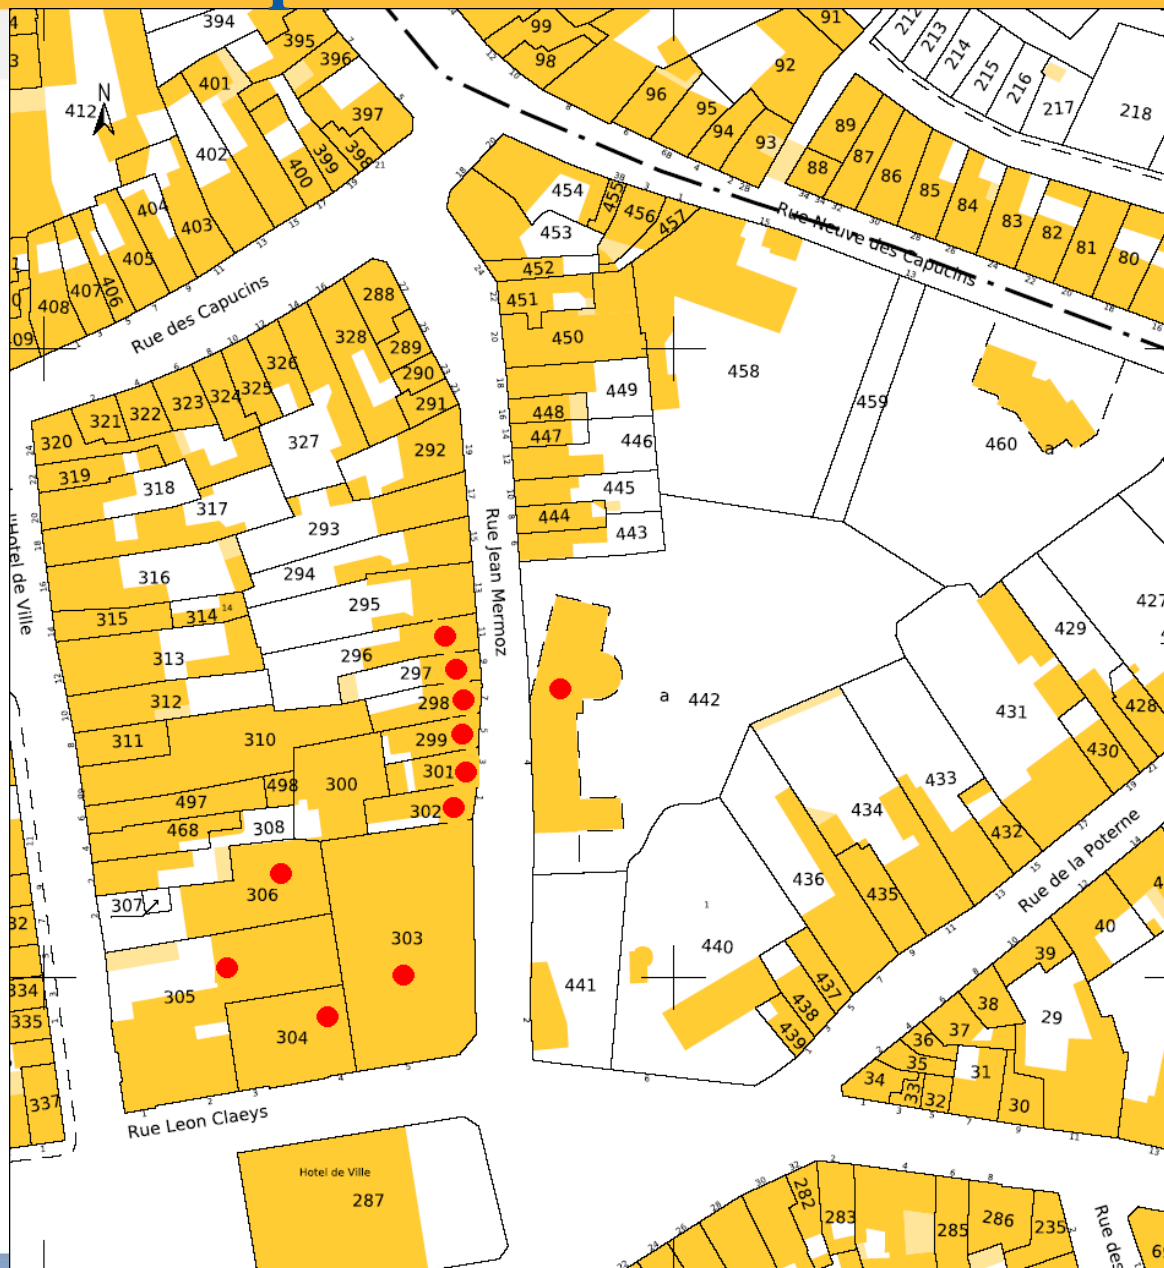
N
394
395
396
397
401
412
402
400
399
398
403
404
405
406
407
408
409
99
98
96
95
94
93
92
91
212
213
214
215
216
217
218
89
88
87
86
85
84
83
82
81
80
454
455
456
457
453
452
451
450
Rue Neuve des Capucins
Rue des Capucins
288
328
326
325
324
323
322
321
320
289
290
291
327
292
319
318
317
293
316
294
295
315
314
313
296
297
298
299
301
302
312
311
310
498
300
497
468
308
306
307
305
303
304
Rue Leon Claeys
Hotel de Ville
287
Rue Jean Mermoz
Rue de l'Hotel de Ville
458
459
460
449
448
447
446
445
444
443
a
442
441
440
436
435
434
433
432
431
430
429
428
427
437
438
439
Rue de la Poterne
40
39
38
37
36
35
34
33
32
31
30
29
282
283
285
286
235
334
335
337
Rue des